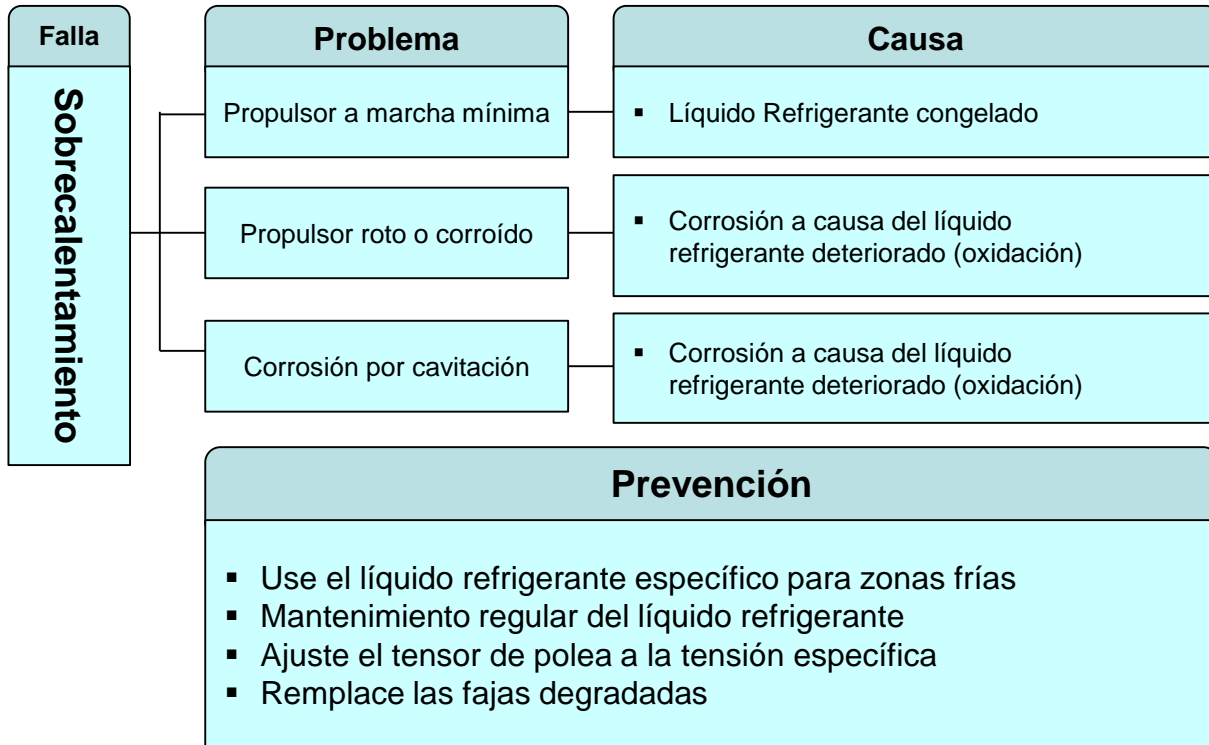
Falla

Sobrecalentamiento

Problema

Causa

Propulsor a marcha mínima

▪ Líquido Refrigerante congelado

Propulsor roto o corroído

▪ Corrosión a causa del líquido refrigerante deteriorado (oxidación)

Corrosión por cavitación

▪ Corrosión a causa del líquido refrigerante deteriorado (oxidación)

Prevención

▪ Use el líquido refrigerante específico para zonas frías
▪ Mantenimiento regular del líquido refrigerante
▪ Ajuste el tensor de polea a la tensión específica
▪ Remplace las fajas degradadas